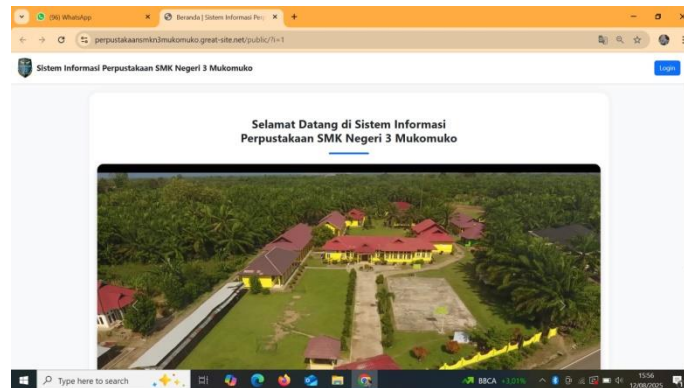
(96) WhatsApp
Beranda | Sistem Informasi Perp
perpustakaansmkn3mukomuko.great-site.net/public/?i=1

Sistem Informasi Perpustakaan SMK Negeri 3 Mukomuko
Login

Selamat Datang di Sistem Informasi Perpustakaan SMK Negeri 3 Mukomuko

Type here to search
BBCA +3,01%
15:56
12/08/2025